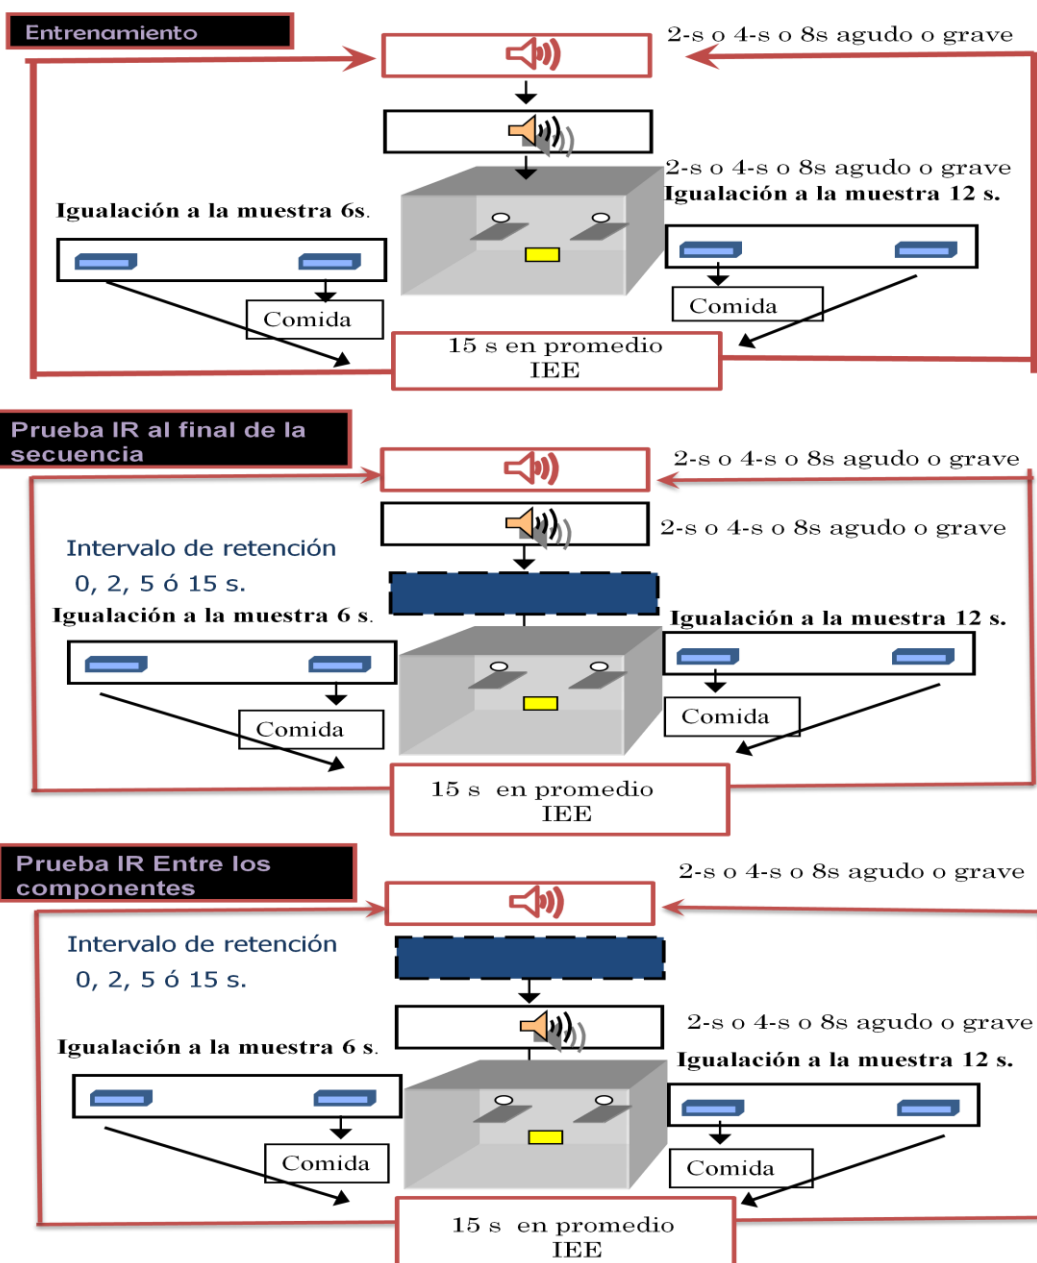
Entrenamiento

2-s o 4-s o 8s agudo o grave

2-s o 4-s o 8s agudo o grave
Igualación a la muestra 12 s.

Igualación a la muestra 6s.

Comida

Comida

15 s en promedio
IEE

Prueba IR al final de la secuencia

2-s o 4-s o 8s agudo o grave

2-s o 4-s o 8s agudo o grave

Intervalo de retención
0, 2, 5 ó 15 s.

Igualación a la muestra 6 s.

Igualación a la muestra 12 s.

Comida

Comida

15 s en promedio
IEE

Prueba IR Entre los componentes

2-s o 4-s o 8s agudo o grave

Intervalo de retención
0, 2, 5 ó 15 s.

2-s o 4-s o 8s agudo o grave

Igualación a la muestra 6 s.

Igualación a la muestra 12 s.

Comida

Comida

15 s en promedio
IEE